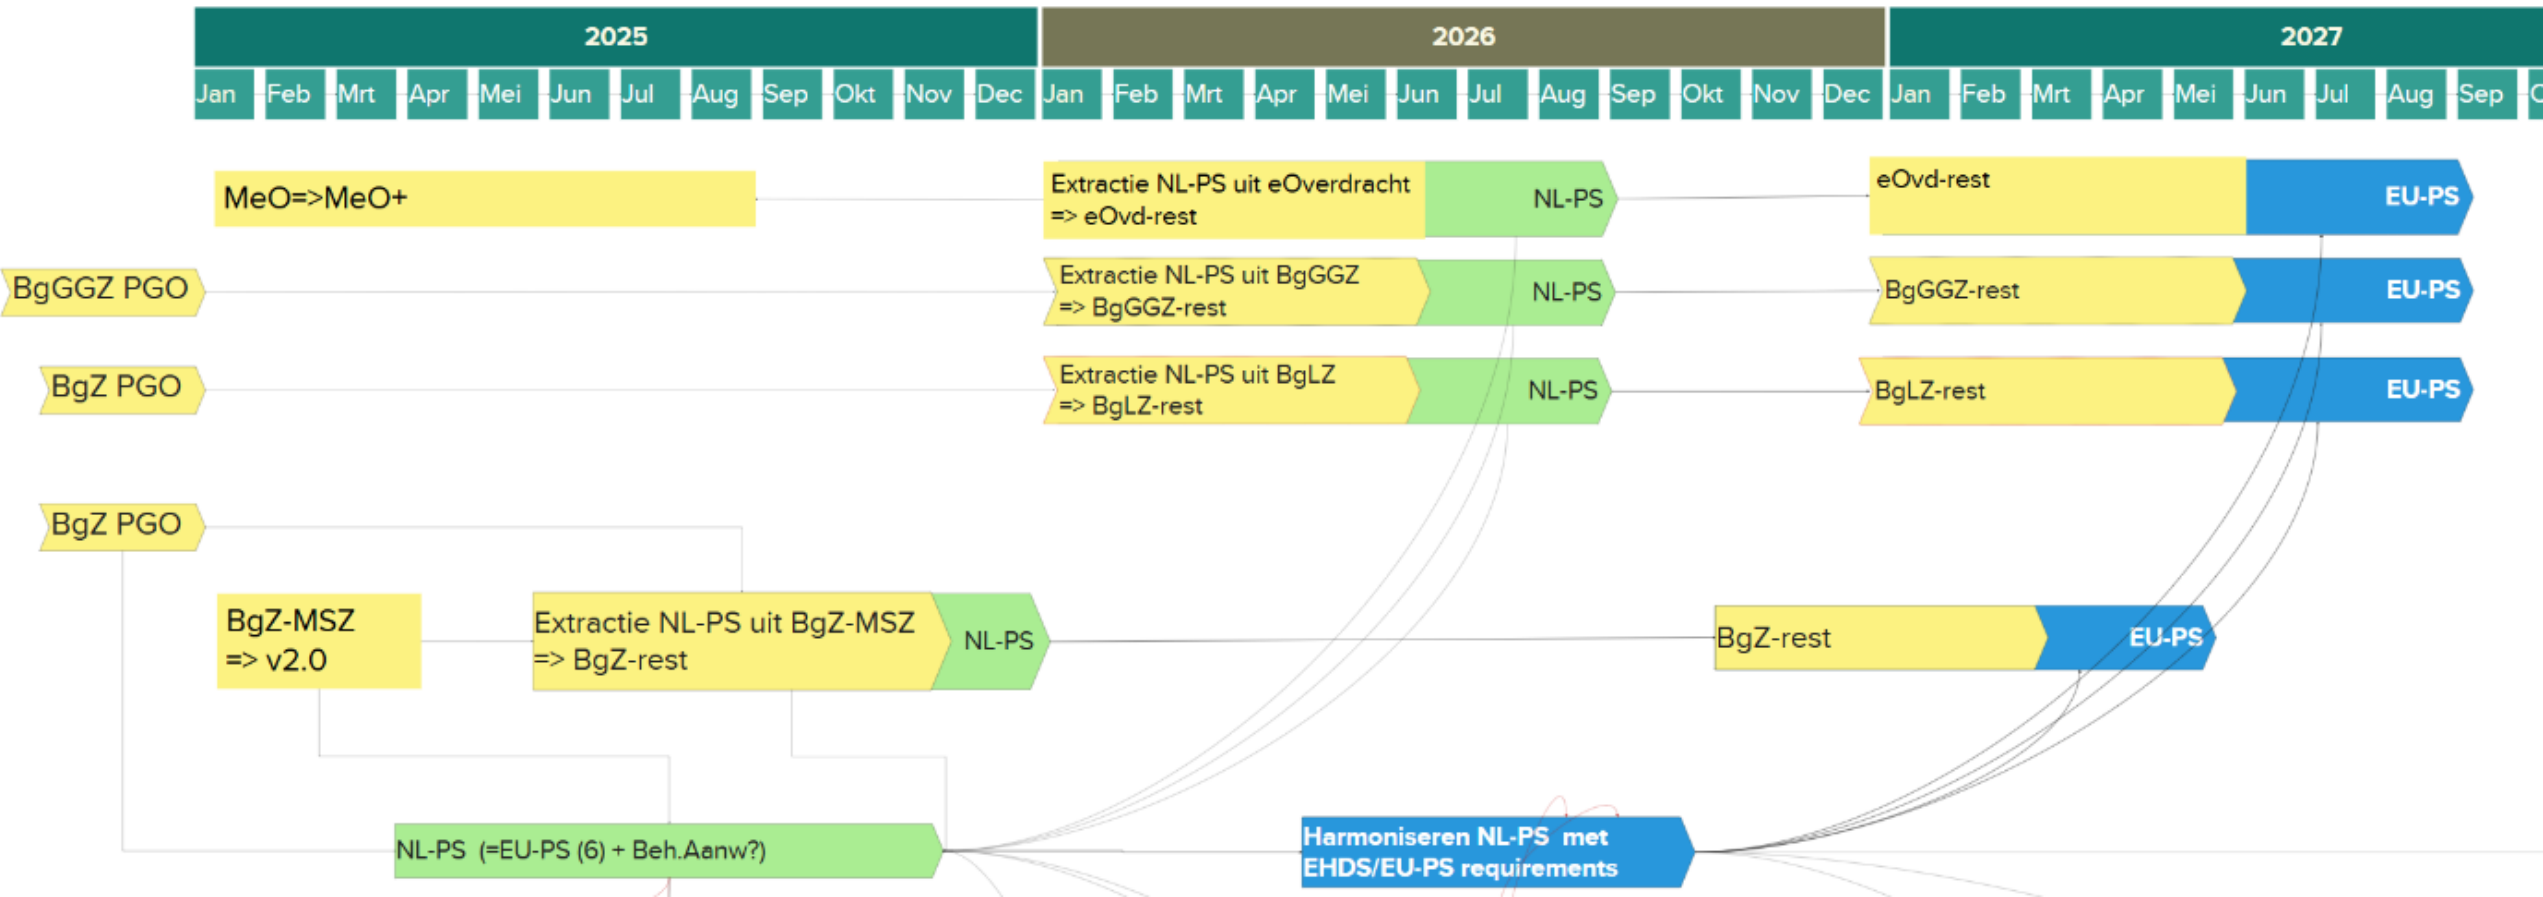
| 2025 | 2026 | 2027 |
|---|---|---|

Jan Feb Mrt Apr Mei Jun Jul Aug Sep Okt Nov Dec Jan Feb Mrt Apr Mei Jun Jul Aug Sep Okt Nov Dec Jan Feb Mrt Apr Mei Jun Jul Aug Sep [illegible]

MeO=>MeO+

Extractie NL-PS uit eOverdracht => eOvd-rest

NL-PS

eOvd-rest

EU-PS

BgGGZ PGO

Extractie NL-PS uit BgGGZ => BgGGZ-rest

NL-PS

BgGGZ-rest

EU-PS

BgZ PGO

Extractie NL-PS uit BgLZ => BgLZ-rest

NL-PS

BgLZ-rest

EU-PS

BgZ PGO

BgZ-MSZ => v2.0

Extractie NL-PS uit BgZ-MSZ => BgZ-rest

NL-PS

BgZ-rest

EU-PS

NL-PS (=EU-PS (6) + Beh.Aanw?)

Harmoniseren NL-PS met EHDS/EU-PS requirements